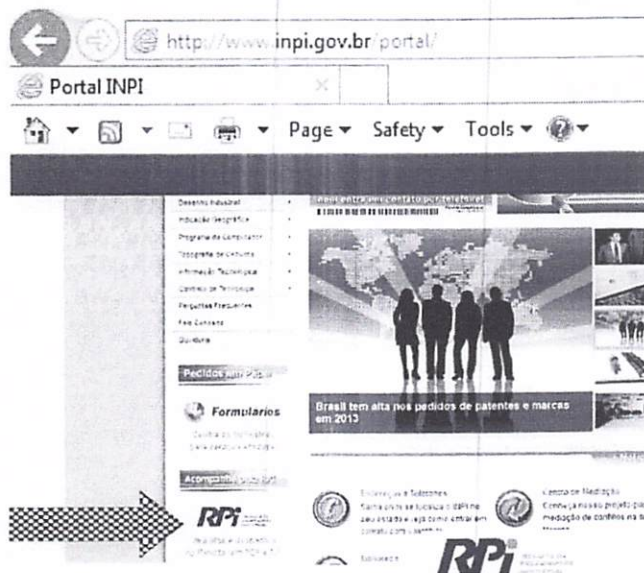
http://www.inpi.gov.br/portal/

Portal INPI

Page ▾ Safety ▾ Tools ▾

Desenho Industrial
Indicação Geográfica
Programa de Computador
Topografia de Circuitos
Informação Tecnológica
Contratos de Tecnologia
Perguntas Frequentes
Fale Conosco
Ouvidoria

Pedidos em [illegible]

Formulários

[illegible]

Acompanhe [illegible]

RPI

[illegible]

Brasil tem alta nos pedidos de patentes e marcas em 2013

Endereços e Telefones
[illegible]

Centro de Mediação
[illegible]

RPI